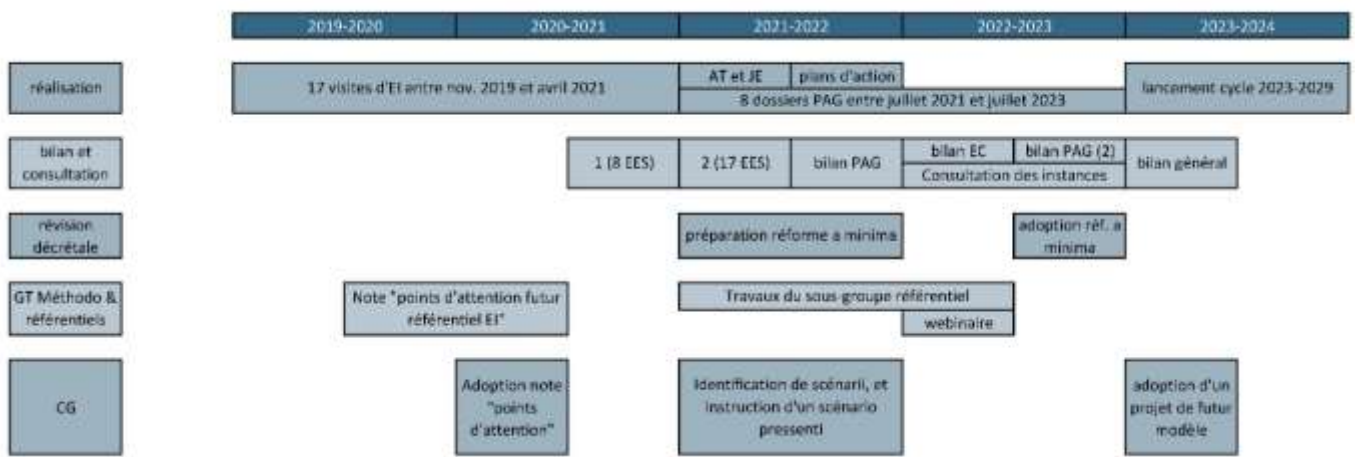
| | 2019-2020 | 2020-2021 | 2021-2022 | 2022-2023 | 2023-2024 |
|---|---|---|---|---|---|
| réalisation | 17 visites d'EI entre nov. 2019 et avril 2021 | | AT et JE / plans d'action / 8 dossiers PAG entre juillet 2021 et juillet 2023 | | lancement cycle 2023-2029 |
| bilan et consultation | | 1 (8 EES) | 2 (17 EES) / bilan PAG | bilan EC / bilan PAG (2) / Consultation des instances | bilan général |
| révision décrétale | | | préparation réforme a minima | adoption réf. a minima | |
| GT Méthodo & référentiels | Note "points d'attention futur référentiel EI" | | Travaux du sous groupe référentiel / webinaire | | |
| CG | | Adoption note "points d'attention" | Identification de scénarii, et instruction d'un scénario pressenti | | adoption d'un projet de futur modèle |